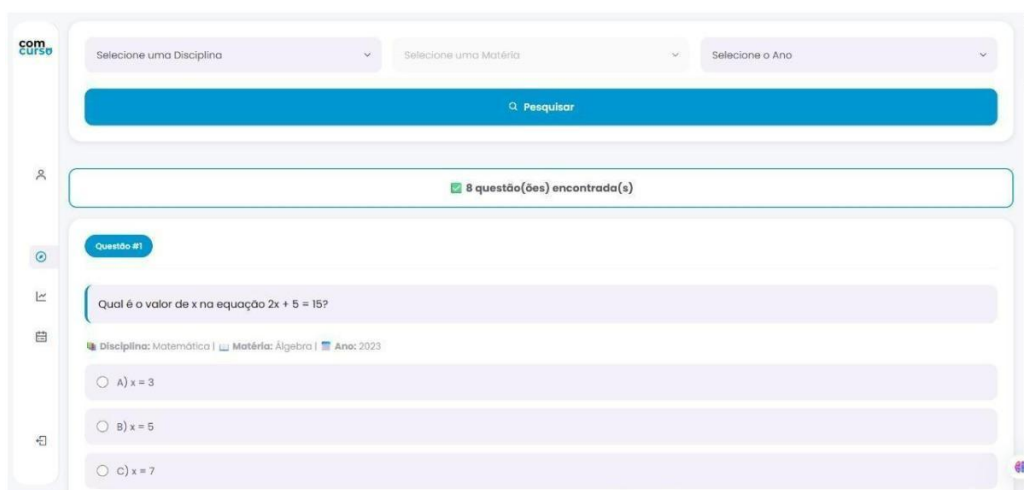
com curso

Selecione uma Disciplina

Selecione uma Matéria

Selecione o Ano

Pesquisar

8 questão(ões) encontrada(s)

Questão #1

Qual é o valor de x na equação 2x + 5 = 15?

Disciplina: Matemática | Matéria: Álgebra | Ano: 2023

A) x = 3

B) x = 5

C) x = 7